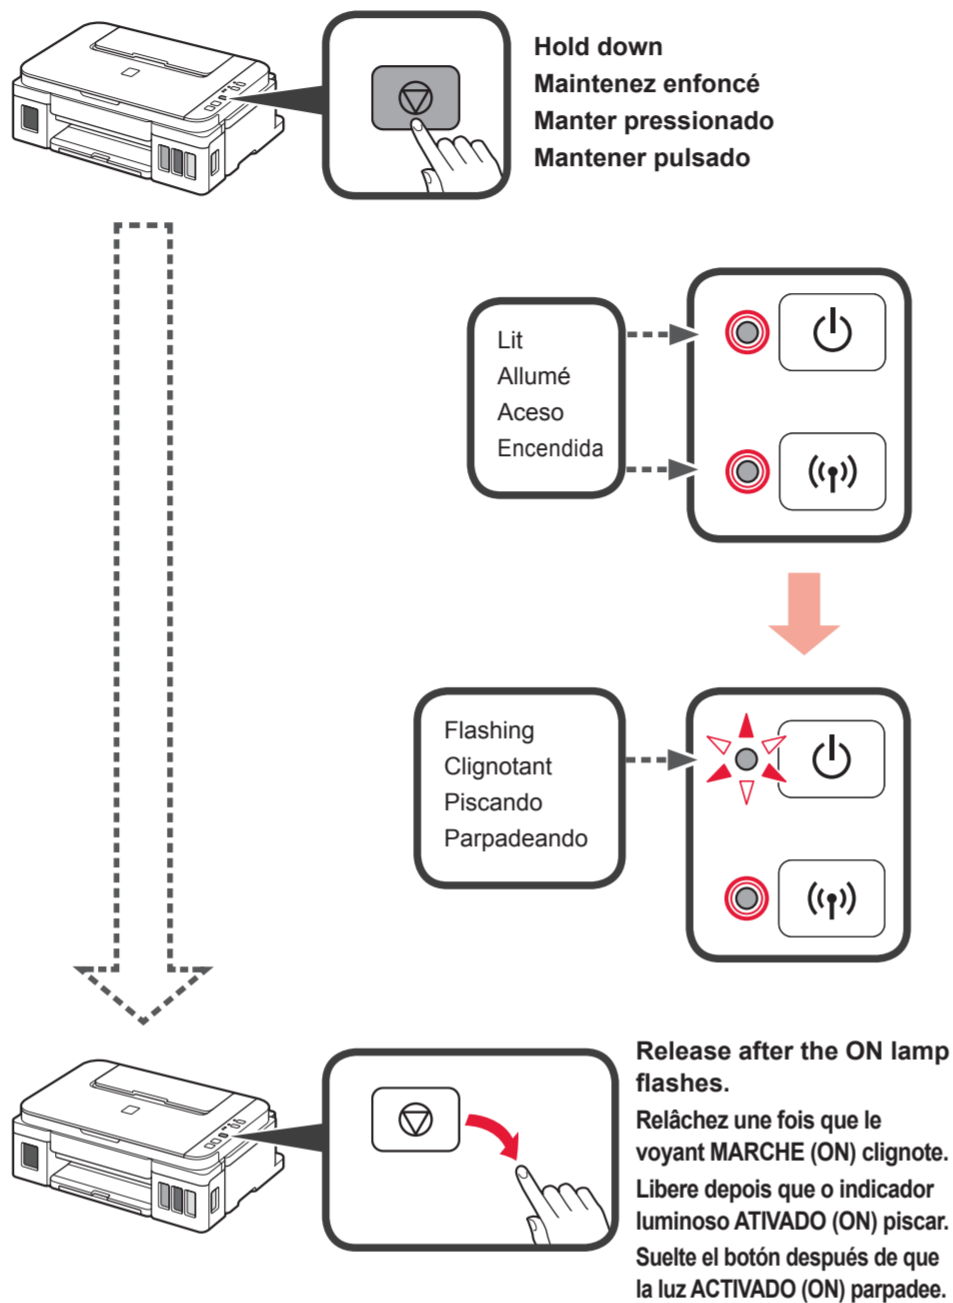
Hold down
Maintenez enfoncé
Manter pressionado
Mantener pulsado

Lit
Allumé
Aceso
Encendida

Flashing
Clignotant
Piscando
Parpadeando

Release after the ON lamp flashes.
Relâchez une fois que le voyant MARCHE (ON) clignote.
Libere depois que o indicador luminoso ATIVADO (ON) piscar.
Suelte el botón después de que la luz ACTIVADO (ON) parpadee.